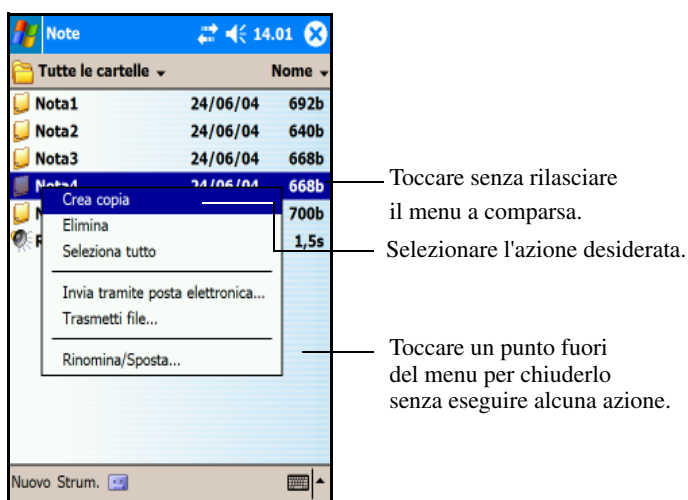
Note 14.01

Tutte le cartelle Nome

| | | |
|---|---|---|
| Nota1 | 24/06/04 | 692b |
| Nota2 | 24/06/04 | 640b |
| Nota3 | 24/06/04 | 668b |
| Nota4 | 24/06/04 | 668b |
| N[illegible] | | 700b |
| R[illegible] | | 1,5s |

Crea copia
Elimina
Seleziona tutto
Invia tramite posta elettronica...
Trasmetti file...
Rinomina/Sposta...

Nuovo Strum.

Toccare senza rilasciare il menu a comparsa.

Selezionare l'azione desiderata.

Toccare un punto fuori del menu per chiuderlo senza eseguire alcuna azione.